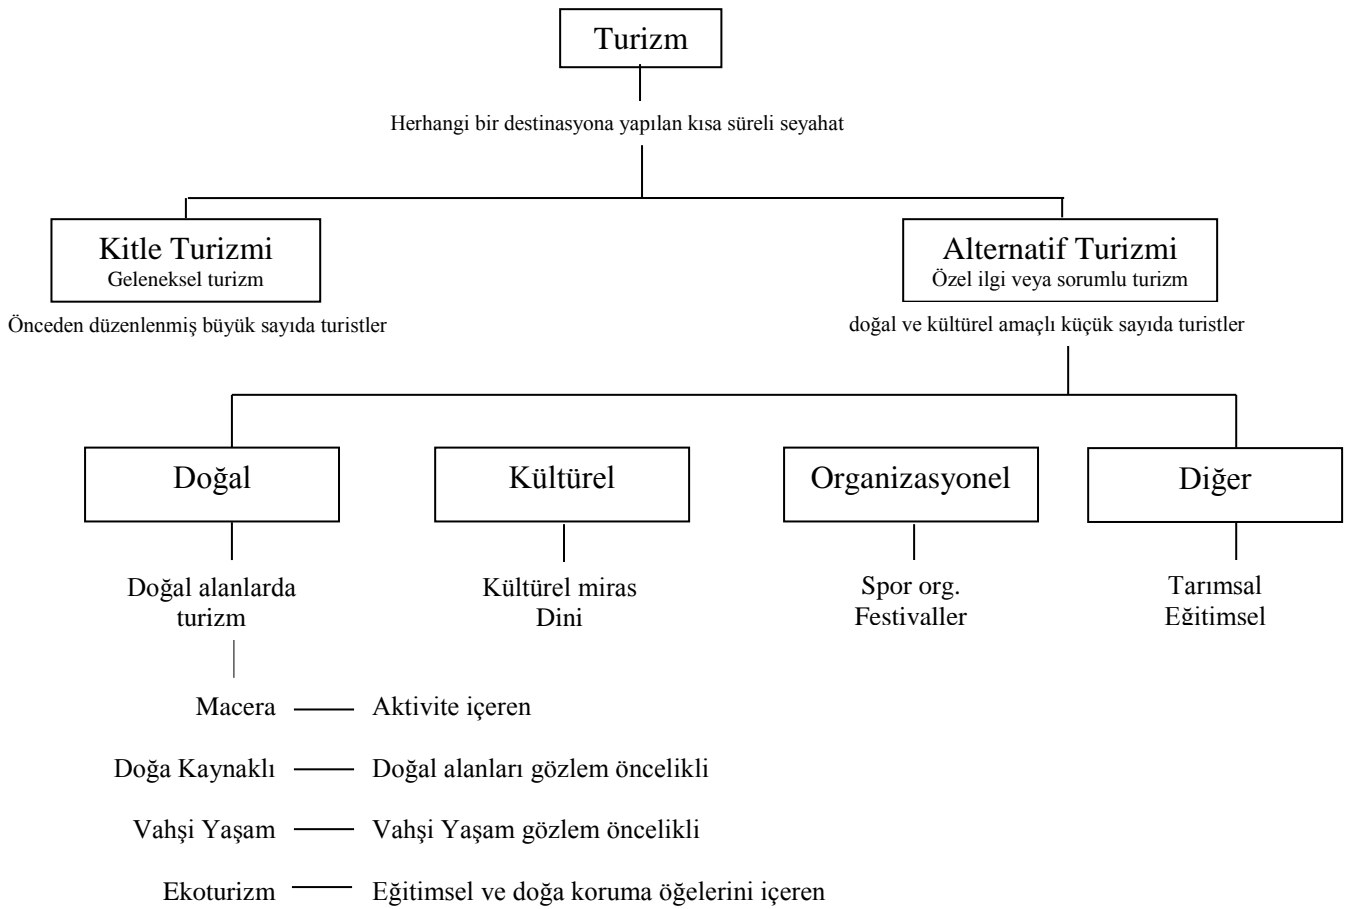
Turizm

Herhangi bir destinasyona yapılan kısa süreli seyahat

Kitle Turizmi
Geleneksel turizm

Önceden düzenlenmiş büyük sayıda turistler

Alternatif Turizmi
Özel ilgi veya sorumlu turizm

doğal ve kültürel amaçlı küçük sayıda turistler

Doğal

Doğal alanlarda turizm

Kültürel

Kültürel miras
Dini

Organizasyonel

Spor org.
Festivaller

Diğer

Tarımsal
Eğitimsel

Macera — Aktivite içeren

Doğa Kaynaklı — Doğal alanları gözlem öncelikli

Vahşi Yaşam — Vahşi Yaşam gözlem öncelikli

Ekoturizm — Eğitimsel ve doğa koruma öğelerini içeren